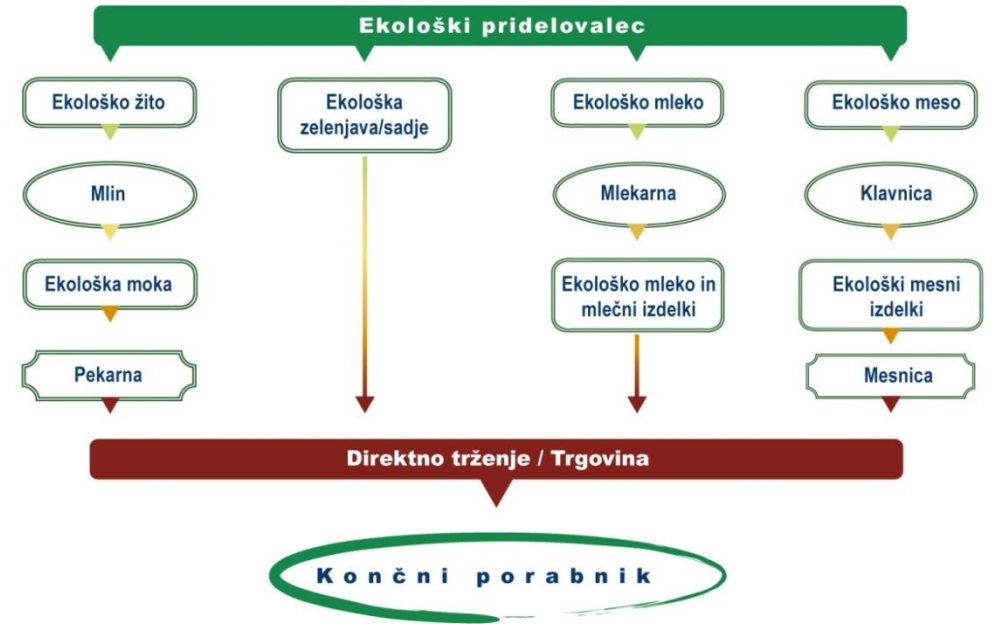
Ekološki pridelovalec

Ekološko žito

Mlin

Ekološka moka

Pekarna

Ekološka zelenjava/sadje

Ekološko mleko

Mlekarna

Ekološko mleko in mlečni izdelki

Ekološko meso

Klavnica

Ekološki mesni izdelki

Mesnica

Direktno trženje / Trgovina

Končni porabnik